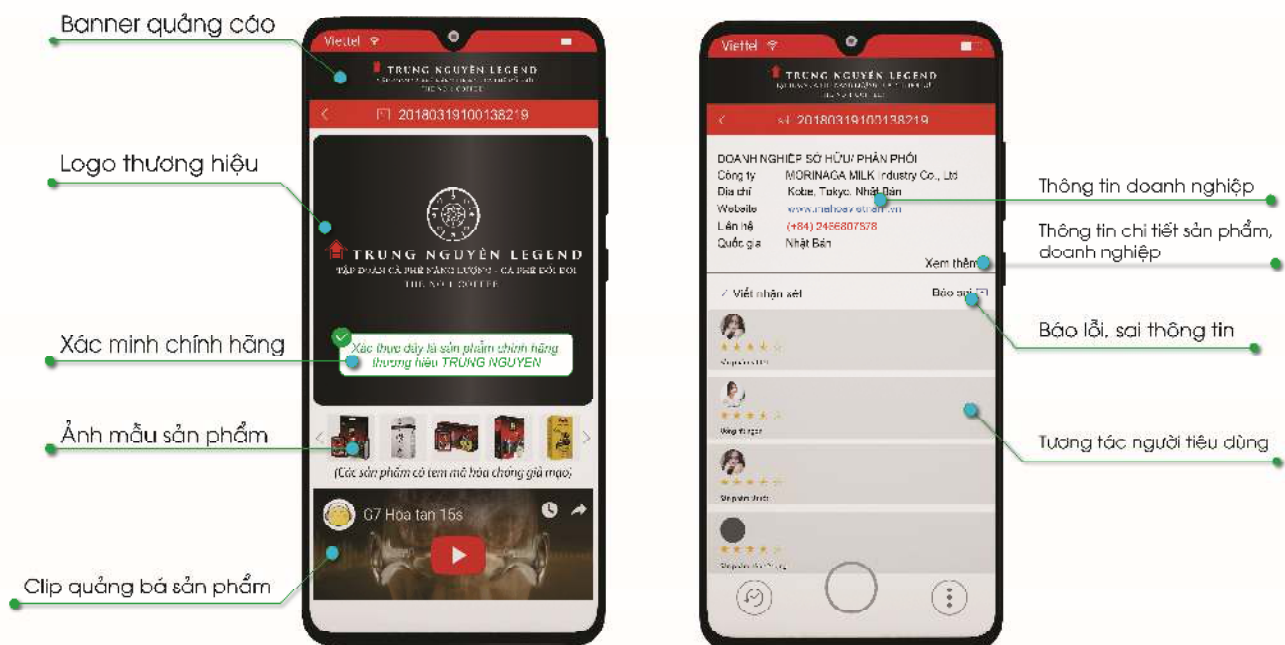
Banner quảng cáo

Logo thương hiệu

Xác minh chính hãng

Ảnh mẫu sản phẩm

Clip quảng bá sản phẩm

Viettel

TRUNG NGUYÊN LEGEND

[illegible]

2018031910013821​9

TRUNG NGUYÊN LEGEND

TẬP ĐOÀN CÀ PHÊ NĂNG LƯỢNG - CÀ PHÊ ĐỔI ĐỜI

THE NO.1 COFFEE

Xác thực đây là sản phẩm chính hãng thương hiệu TRUNG NGUYEN

(Các sản phẩm có tem mã hóa chống giả mạo)

G7 Hòa tan 15s

Viettel

TRUNG NGUYÊN LEGEND

2018031910013821​9

DOANH NGHIỆP SỞ HỮU/PHÂN PHỐI

| | |
|---|---|
| Công ty | MORINAGA MILK Industry Co., Ltd |
| Địa chỉ | Kobe, Tokyo, Nhật Bản |
| Website | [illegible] |
| Liên hệ | (+84) 2456807578 |
| Quốc gia | Nhật Bản |

Xem thêm

✓ Viết nhận xét

Báo sai

Thông tin doanh nghiệp

Thông tin chi tiết sản phẩm, doanh nghiệp

Báo lỗi, sai thông tin

Tương tác người tiêu dùng